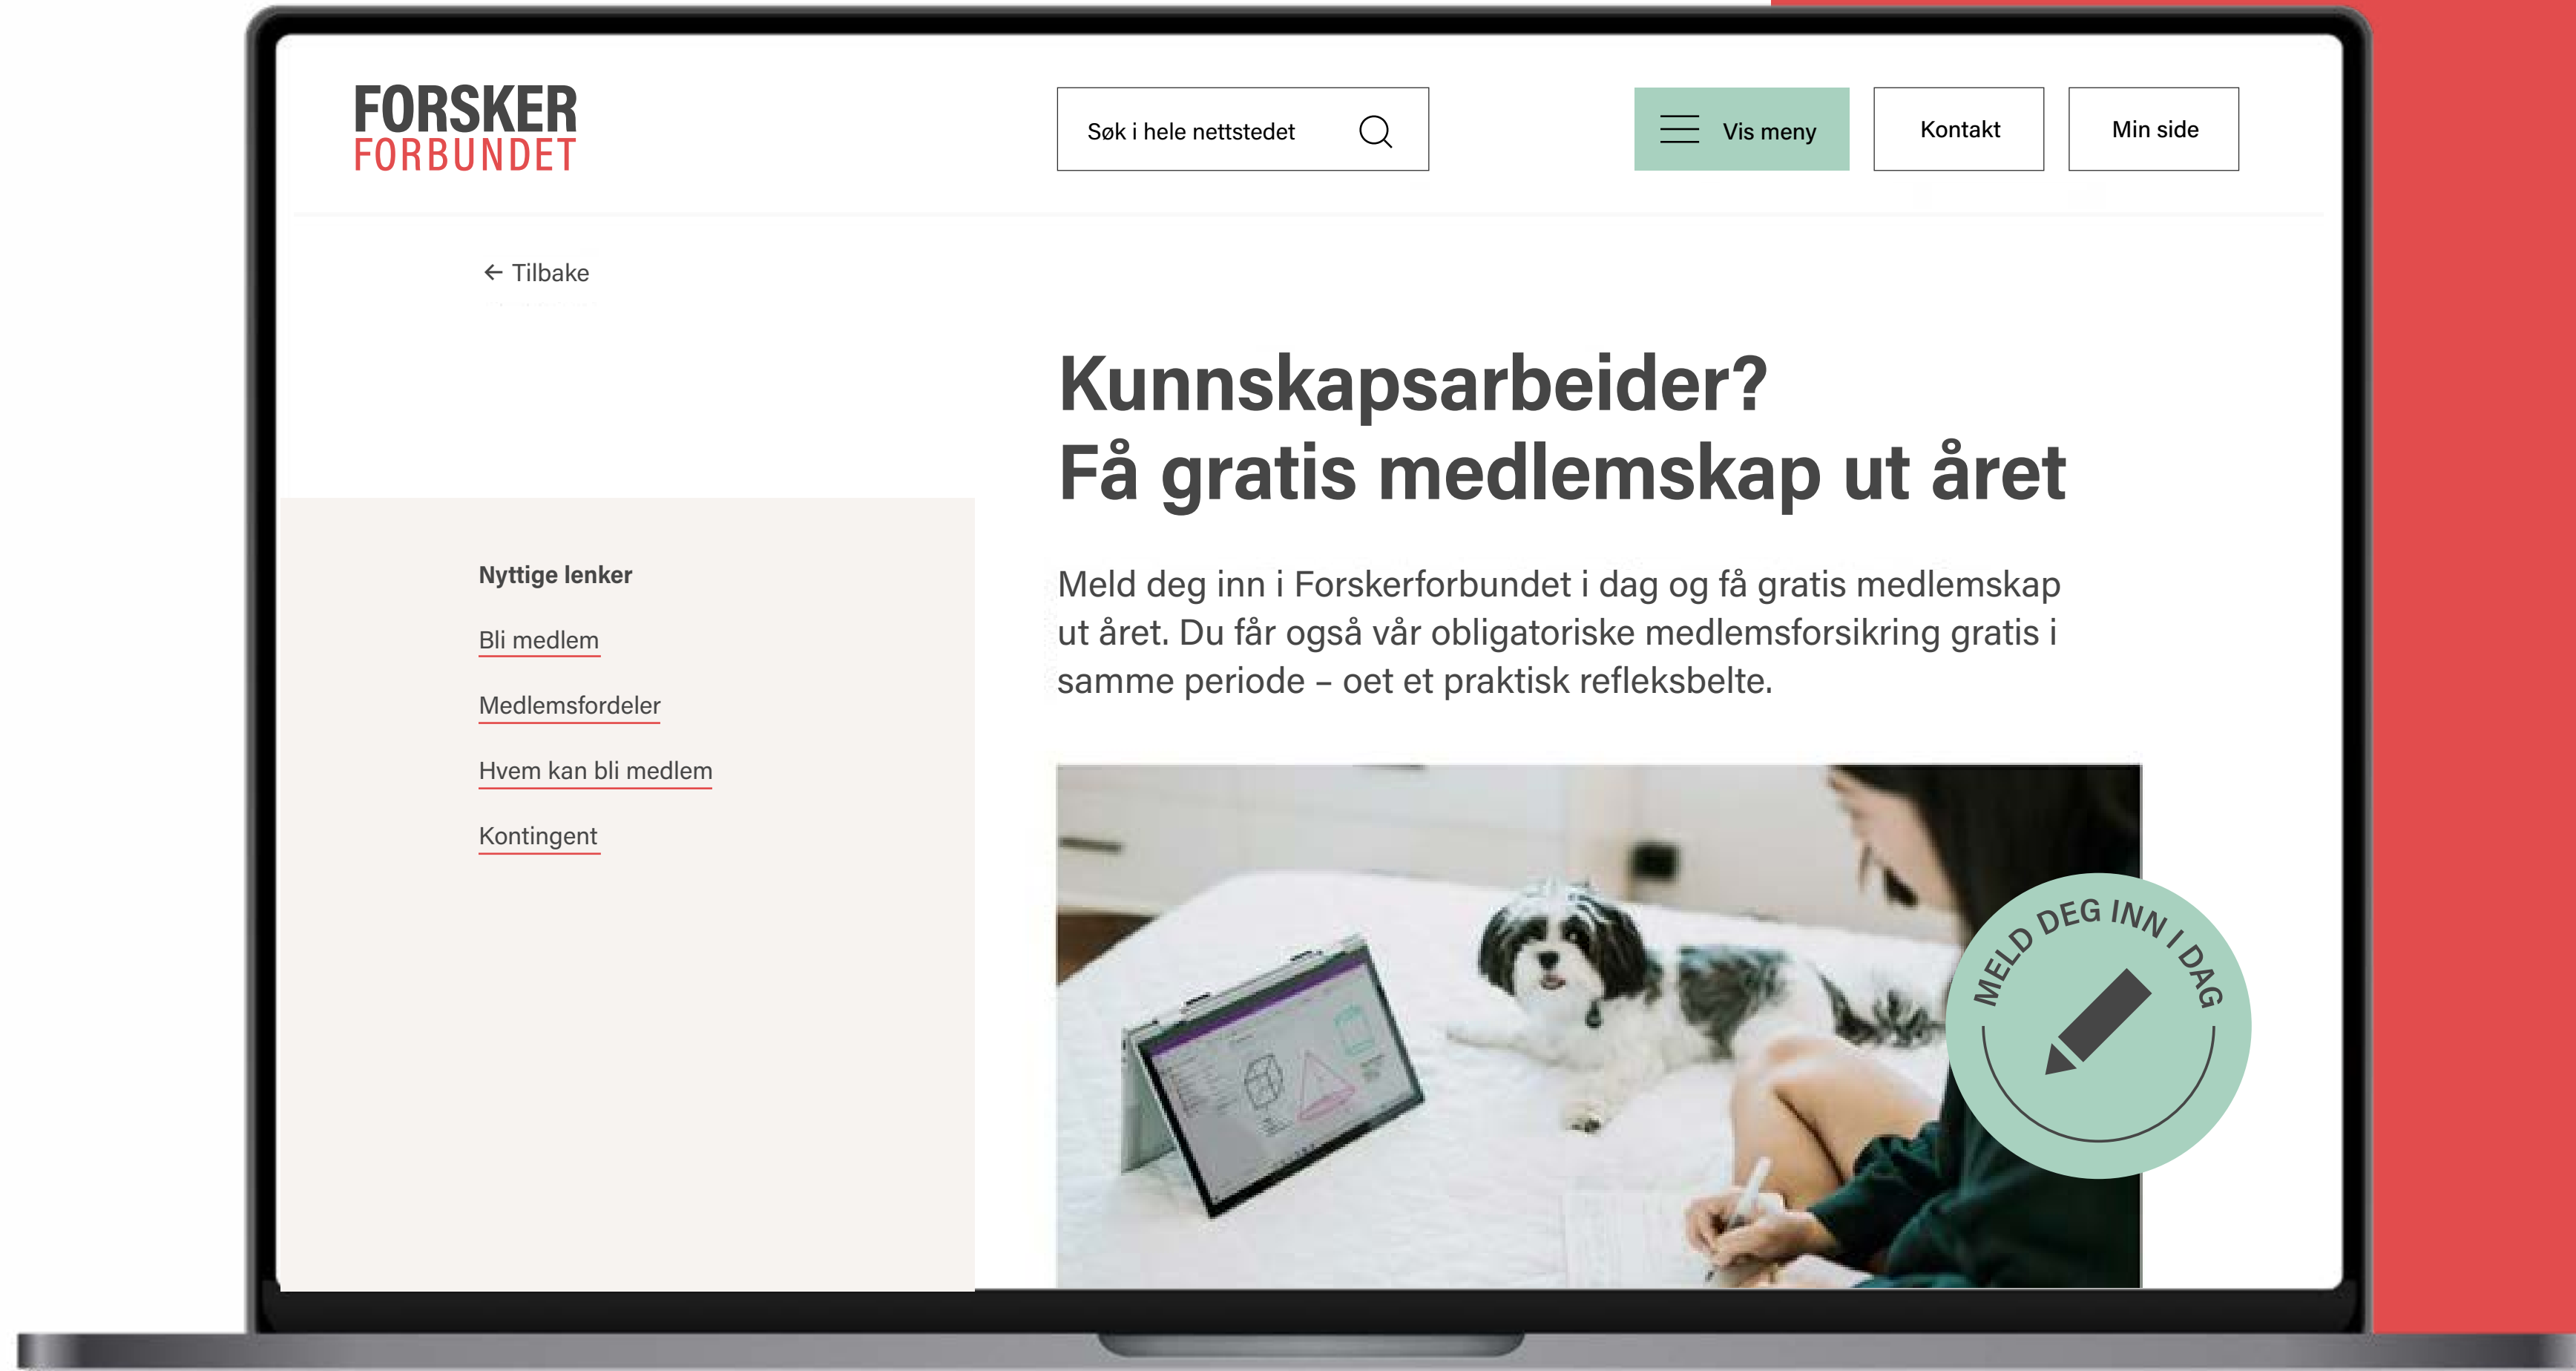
FORSKER
FORBUNDET

Søk i hele nettstedet

Vis meny

Kontakt

Min side

← Tilbake

Kunnskapsarbeider?
Få gratis medlemskap ut året

Meld deg inn i Forskerforbundet i dag og få gratis medlemskap ut året. Du får også vår obligatoriske medlemsforsikring gratis i samme periode – oet et praktisk refleksbelte.

Nyttige lenker

Bli medlem

Medlemsfordeler

Hvem kan bli medlem

Kontingent

MELD DEG INN I DAG